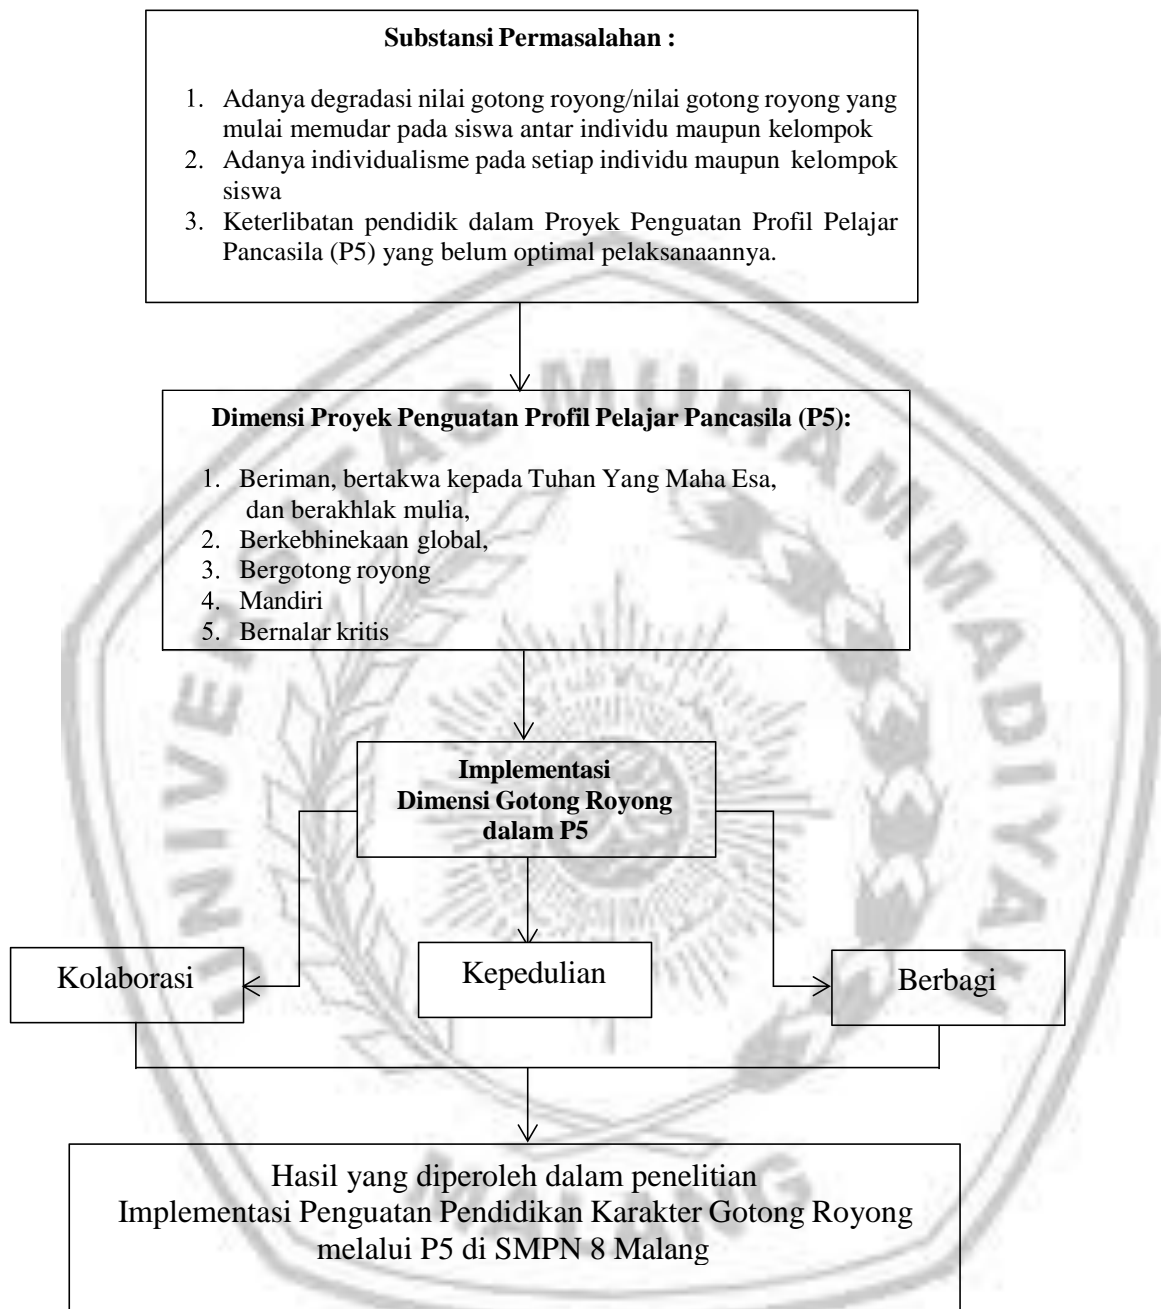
**Substansi Permasalahan :**

1. Adanya degradasi nilai gotong royong/nilai gotong royong yang mulai memudar pada siswa antar individu maupun kelompok
2. Adanya individualisme pada setiap individu maupun kelompok siswa
3. Keterlibatan pendidik dalam Proyek Penguatan Profil Pelajar Pancasila (P5) yang belum optimal pelaksanaannya.

**Dimensi Proyek Penguatan Profil Pelajar Pancasila (P5):**

1. Beriman, bertakwa kepada Tuhan Yang Maha Esa, dan berakhlak mulia,
2. Berkebhinekaan global,
3. Bergotong royong
4. Mandiri
5. Bernalar kritis

**Implementasi Dimensi Gotong Royong dalam P5**

Kolaborasi

Kepedulian

Berbagi

Hasil yang diperoleh dalam penelitian Implementasi Penguatan Pendidikan Karakter Gotong Royong melalui P5 di SMPN 8 Malang